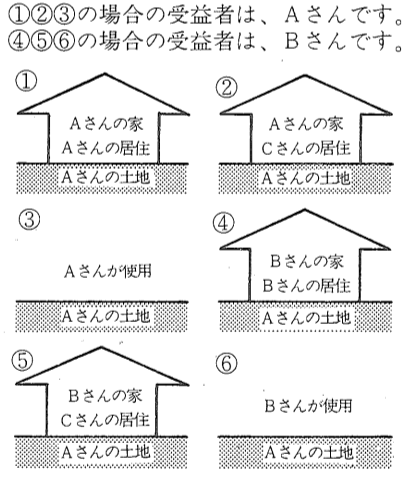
①②③の場合の受益者は、Aさんです。
④⑤⑥の場合の受益者は、Bさんです。

①
Aさんの家
Aさんの居住
Aさんの土地

②
Aさんの家
Cさんの居住
Aさんの土地

③
Aさんが使用
Aさんの土地

④
Bさんの家
Bさんの居住
Aさんの土地

⑤
Bさんの家
Cさんの居住
Aさんの土地

⑥
Bさんが使用
Aさんの土地